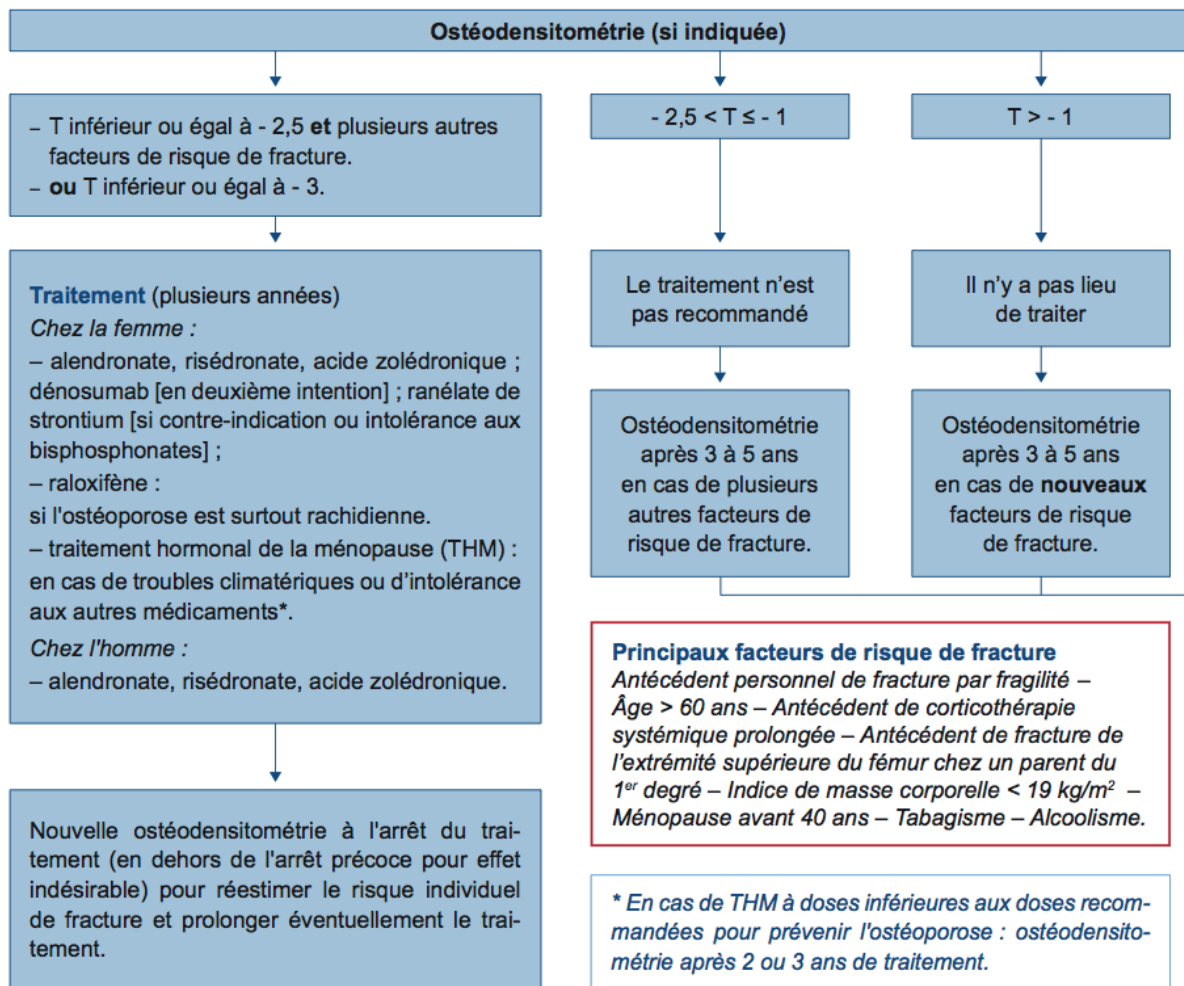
Ostéodensitométrie (si indiquée)

– T inférieur ou égal à - 2,5 **et** plusieurs autres facteurs de risque de fracture.
– **ou** T inférieur ou égal à - 3.

Traitement (plusieurs années)
*Chez la femme :*
– alendronate, risédronate, acide zolédronique ; dénosumab [en deuxième intention] ; ranélate de strontium [si contre-indication ou intolérance aux bisphosphonates] ;
– raloxifène :
si l'ostéoporose est surtout rachidienne.
– traitement hormonal de la ménopause (THM) : en cas de troubles climatériques ou d'intolérance aux autres médicaments*.
*Chez l'homme :*
– alendronate, risédronate, acide zolédronique.

Nouvelle ostéodensitométrie à l'arrêt du traitement (en dehors de l'arrêt précoce pour effet indésirable) pour réestimer le risque individuel de fracture et prolonger éventuellement le traitement.

$-2,5 < T \leq -1$

Le traitement n'est pas recommandé

Ostéodensitométrie après 3 à 5 ans en cas de plusieurs autres facteurs de risque de fracture.

$T > -1$

Il n'y a pas lieu de traiter

Ostéodensitométrie après 3 à 5 ans en cas de **nouveaux** facteurs de risque de fracture.

Principaux facteurs de risque de fracture
*Antécédent personnel de fracture par fragilité – Âge > 60 ans – Antécédent de corticothérapie systémique prolongée – Antécédent de fracture de l'extrémité supérieure du fémur chez un parent du 1er degré – Indice de masse corporelle < 19 kg/m² – Ménopause avant 40 ans – Tabagisme – Alcoolisme.*

*\* En cas de THM à doses inférieures aux doses recommandées pour prévenir l'ostéoporose : ostéodensitométrie après 2 ou 3 ans de traitement.*